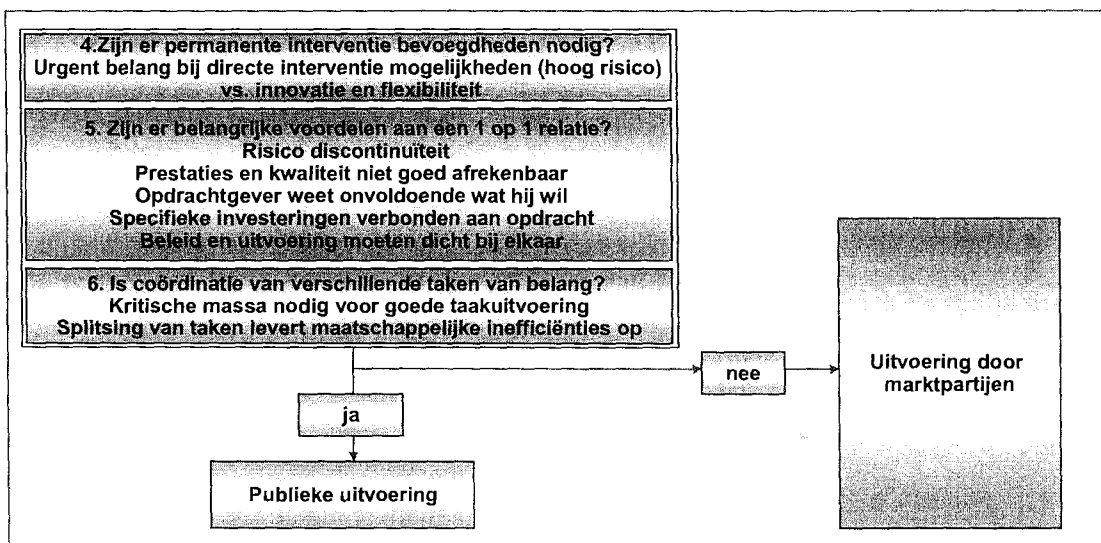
4.Zijn er permanente interventie bevoegdheden nodig?
Urgent belang bij directe interventie mogelijkheden (hoog risico) vs. innovatie en flexibiliteit

5. Zijn er belangrijke voordelen aan een 1 op 1 relatie?
Risico discontinuiteit
Prestaties en kwaliteit niet goed afrekenbaar
Opdrachtgever weet onvoldoende wat hij wil
Specifieke investeringen verbonden aan opdracht
Beleid en uitvoering moeten dicht bij elkaar

6. Is coördinatie van verschillende taken van belang?
Kritische massa nodig voor goede taakuitvoering
Splitsing van taken levert maatschappelijke inefficiënties op

nee

Uitvoering door marktpartijen

ja

Publieke uitvoering